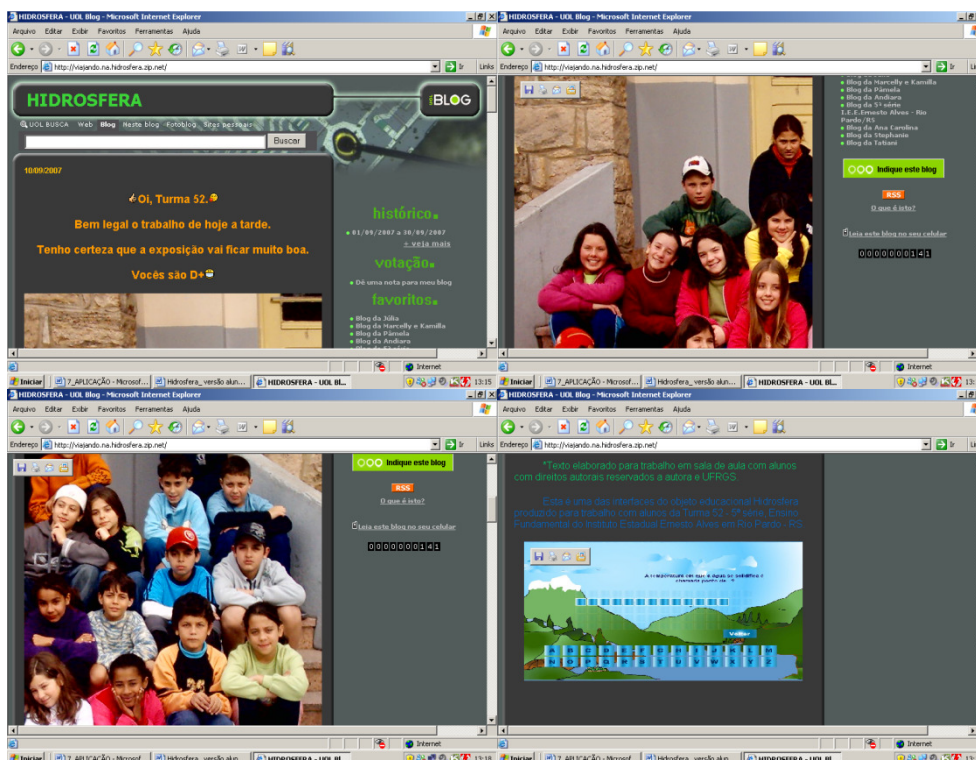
HIDROSFERA - UOL Blog - Microsoft Internet Explorer

Arquivo Editar Exibir Favoritos Ferramentas Ajuda

Endereço http://viajando.na.hidrosfera.zip.net/ Ir Links

HIDROSFERA

BLOG

UOL BUSCA Web Blog Neste blog Fotoblog Sites pessoais

Buscar

10/09/2007

Oi, Turma 52.

Bem legal o trabalho de hoje a tarde.

Tenho certeza que a exposição vai ficar muito boa.

Vocês são D+

histórico

01/09/2007 a 30/09/2007

+ veja mais

votação

Dê uma nota para meu blog

favoritos

Blog da Júlia
Blog da Marcelly e Kamilla
Blog da Pâmela
Blog da Andiara

Internet

Iniciar 7_APLICAÇÃO - Microsof... Hidrosfera_ versão alun... HIDROSFERA - UOL Bl... 13:15

HIDROSFERA - UOL Blog - Microsoft Internet Explorer

Arquivo Editar Exibir Favoritos Ferramentas Ajuda

Endereço http://viajando.na.hidrosfera.zip.net/ Ir Links

Blog da Marcelly e Kamilla
Blog da Pâmela
Blog da Andiara
Blog da 5ª série I.E.E.Ernesto Alves - Rio Pardo/RS
Blog da Ana Carolina
Blog da Stephanie
Blog da Tatiani

Indique este blog

RSS

O que é isto?

Leia este blog no seu celular

0000000141

Internet

Iniciar 7_APLICAÇÃO - Microsof... Hidrosfera_ versão alun... HIDROSFERA - UOL Bl...

HIDROSFERA - UOL Blog - Microsoft Internet Explorer

Arquivo Editar Exibir Favoritos Ferramentas Ajuda

Endereço http://viajando.na.hidrosfera.zip.net/ Ir Links

Indique este blog

RSS

O que é isto?

Leia este blog no seu celular

0000000141

Internet

Iniciar 7_APLICAÇÃO - Microsof... Hidrosfera_ versão alun... HIDROSFERA - UOL Bl... 13:18

HIDROSFERA - UOL Blog - Microsoft Internet Explorer

Arquivo Editar Exibir Favoritos Ferramentas Ajuda

Endereço http://viajando.na.hidrosfera.zip.net/ Ir Links

*Texto elaborado para trabalho em sala de aula com alunos com direitos autorais reservados a autora e UFRGS

Esta é uma das interfaces do objeto educacional Hidrosfera produzido para trabalho com alunos da Turma 52 - 5ª série, Ensino Fundamental do Instituto Estadual Ernesto Alves em Rio Pardo - RS.

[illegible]

Verificar

Internet

Iniciar 7_APLICAÇÃO - Microsof... Hidrosfera_ versão alun... HIDROSFERA - UOL Bl...